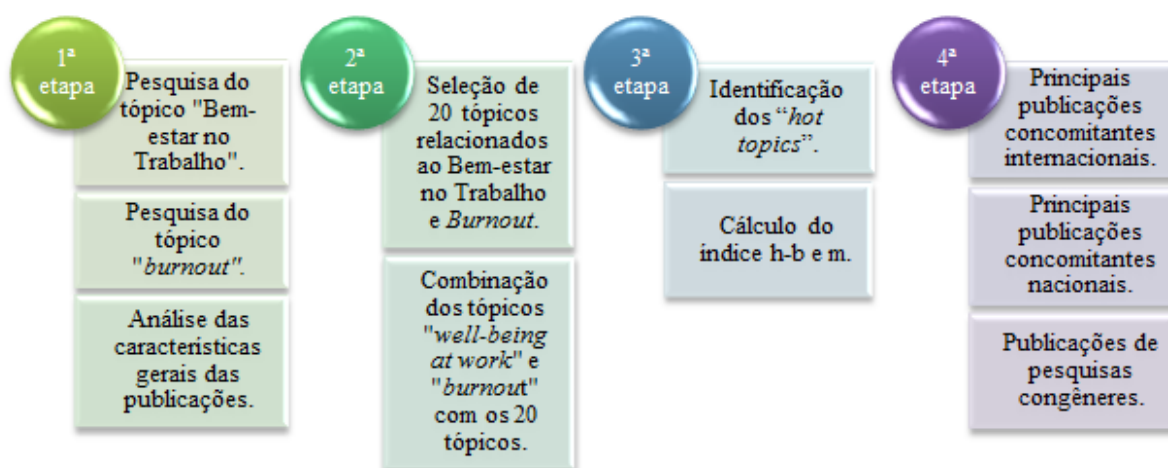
1ª etapa

Pesquisa do tópico "Bem-estar no Trabalho".

Pesquisa do tópico "*burnout*".

Análise das caracteristicas gerais das publicações.

2ª etapa

Seleção de 20 tópicos relacionados ao Bem-estar no Trabalho e *Burnout*.

Combinação dos tópicos "*well-being at work*" e "*burnout*" com os 20 tópicos.

3ª etapa

Identificação dos "*hot topics*".

Cálculo do índice h-b e m.

4ª etapa

Principais publicações concomitantes internacionais.

Principais publicações concomitantes nacionais.

Publicações de pesquisas congêneres.